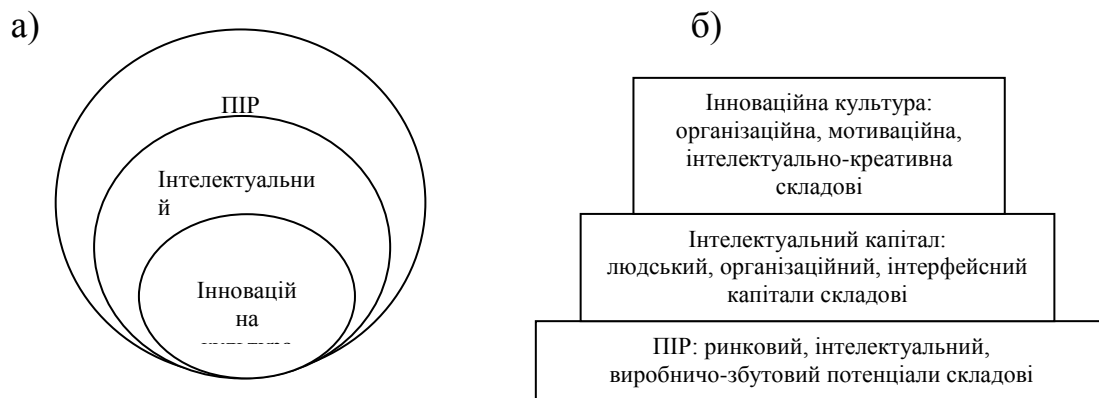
а)

ПІР

Інтелектуальни й

Інноваційна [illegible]

б)

Інноваційна культура: організаційна, мотиваційна, інтелектуально-креативна складові

Інтелектуальний капітал: людський, організаційний, інтерфейсний капітали складові

ПІР: ринковий, інтелектуальний, виробничо-збутовий потенціали складові